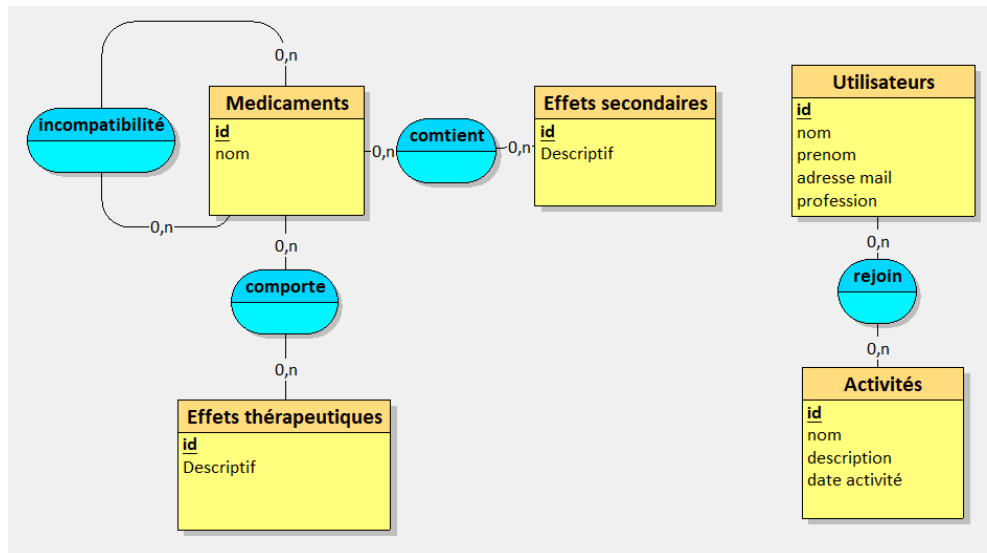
incompatibilité

0,n

0,n

Medicaments
id
nom

0,n

comtient

0,n

Effets secondaires
id
Descriptif

0,n

comporte

0,n

Effets thérapeutiques
id
Descriptif

Utilisateurs
id
nom
prenom
adresse mail
profession

0,n

rejoin

0,n

Activités
id
nom
description
date activité